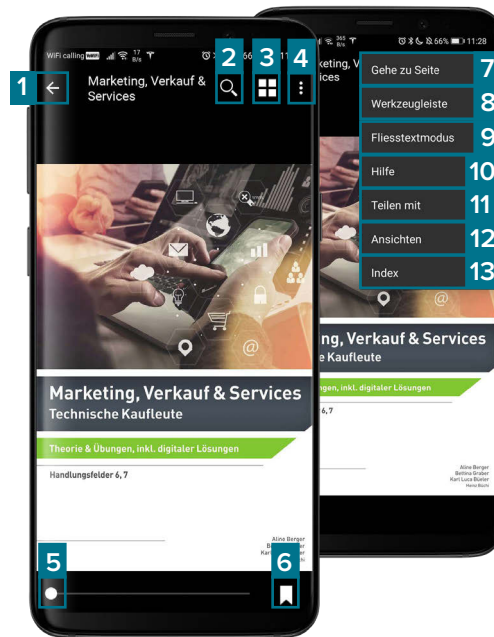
1
WiFi calling $\frac{17}{B/s}$
Marketing, Verkauf & Services
2
3
4
Marketing, Verkauf & Services
Technische Kaufleute
Theorie & Übungen, inkl. digitaler Lösungen
Handlungsfelder 6, 7
Aline Berger
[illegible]
5
6

$\frac{365}{B/s}$ 56% 11:28
Gehe zu Seite 7
Werkzeugleiste 8
Fliesstextmodus 9
Hilfe 10
Teilen mit 11
Ansichten 12
Index 13
ng, Verkauf & Services
e Kaufleute
ungen, inkl. digitaler Lösungen
6, 7
Aline Berger
Bettina Graber
Karl Luca Bünter
Heinz Bucht